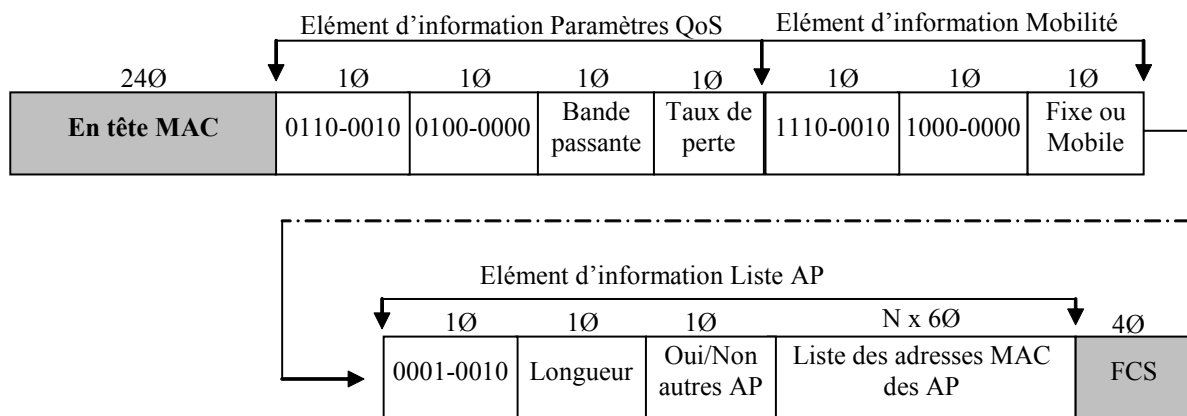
Elément d'information Paramètres QoS

Elément d'information Mobilité

| 24Ø | 1Ø | 1Ø | 1Ø | 1Ø | 1Ø | 1Ø | 1Ø |
|---|---|---|---|---|---|---|---|
| En tête MAC | 0110-0010 | 0100-0000 | Bande passante | Taux de perte | 1110-0010 | 1000-0000 | Fixe ou Mobile |

Elément d'information Liste AP

| 1Ø | 1Ø | 1Ø | N x 6Ø | 4Ø |
|---|---|---|---|---|
| 0001-0010 | Longueur | Oui/Non autres AP | Liste des adresses MAC des AP | FCS |